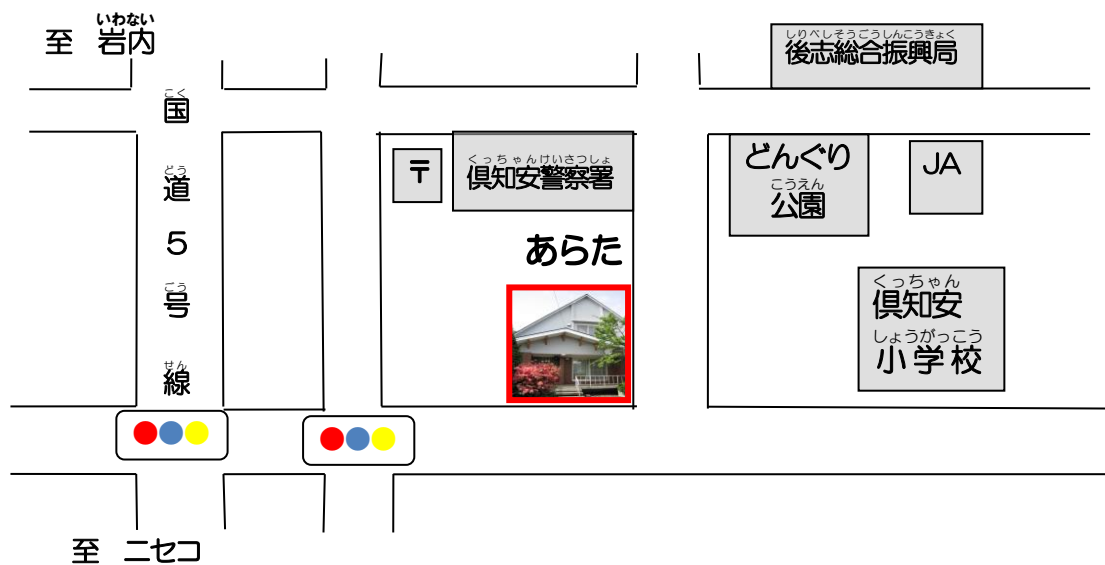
いわない
至　岩内

しりべしそうごうしんこうきょく
後志総合振興局

こく
国
どう
道
5
ごう
号
せん
線

〒

くっちゃんけいさつしょ
倶知安警察署

あらた

どんぐり
こうえん
公園

JA

くっちゃん
倶知安
しょうがっこう
小学校

至　ニセコ